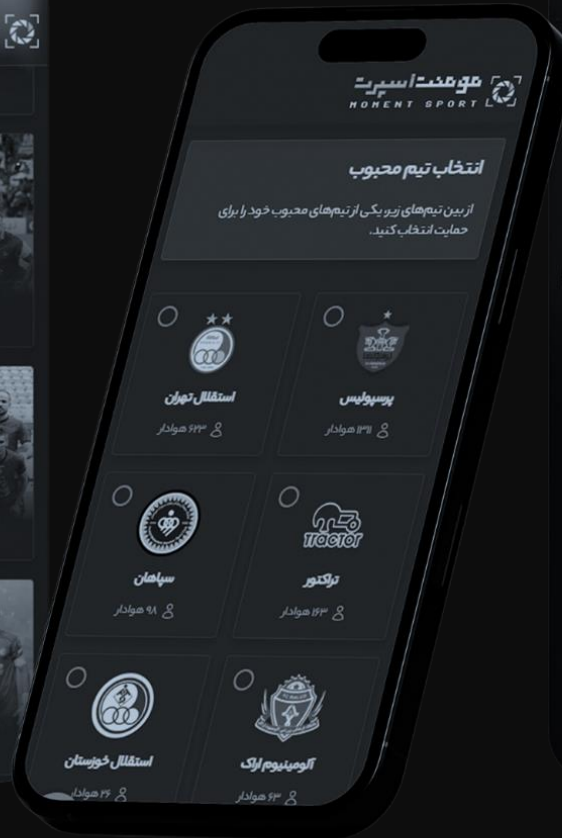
مومنت اسپرت
MOMENT SPORT

انتخاب تیم محبوب

از بین تیم‌های زیر یکی از تیم‌های محبوب خود را برای حمایت انتخاب کنید.

پرسپولیس
۱۳۱ هوادار

استقلال تهران
۶۲۳ هوادار

Tractor
تراکتور
۶۳ هوادار

سپاهان
۹۸ هوادار

آلومینیوم اراک
۶۳ هوادار

استقلال خوزستان
۳۶ هوادار